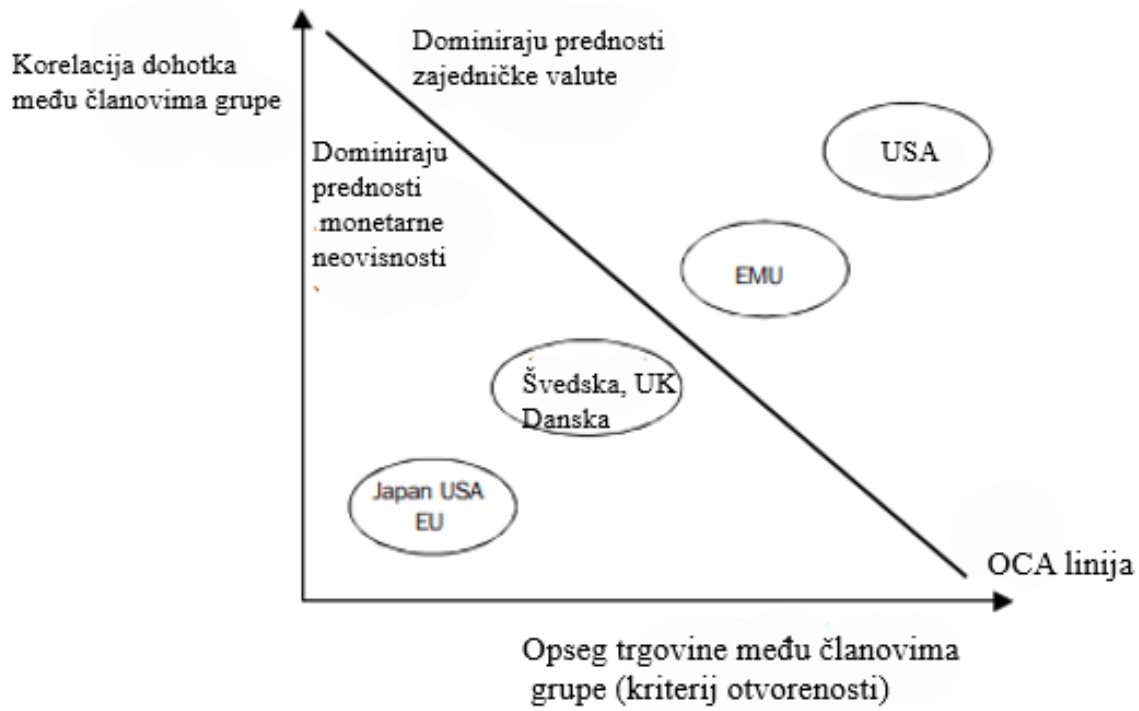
Korelacija dohotka među članovima grupe

Dominiraju prednosti zajedničke valute

Dominiraju prednosti monetarne neovisnosti

USA

EMU

Švedska, UK Danska

Japan USA EU

OCA linija

Opseg trgovine među članovima grupe (kriterij otvorenosti)